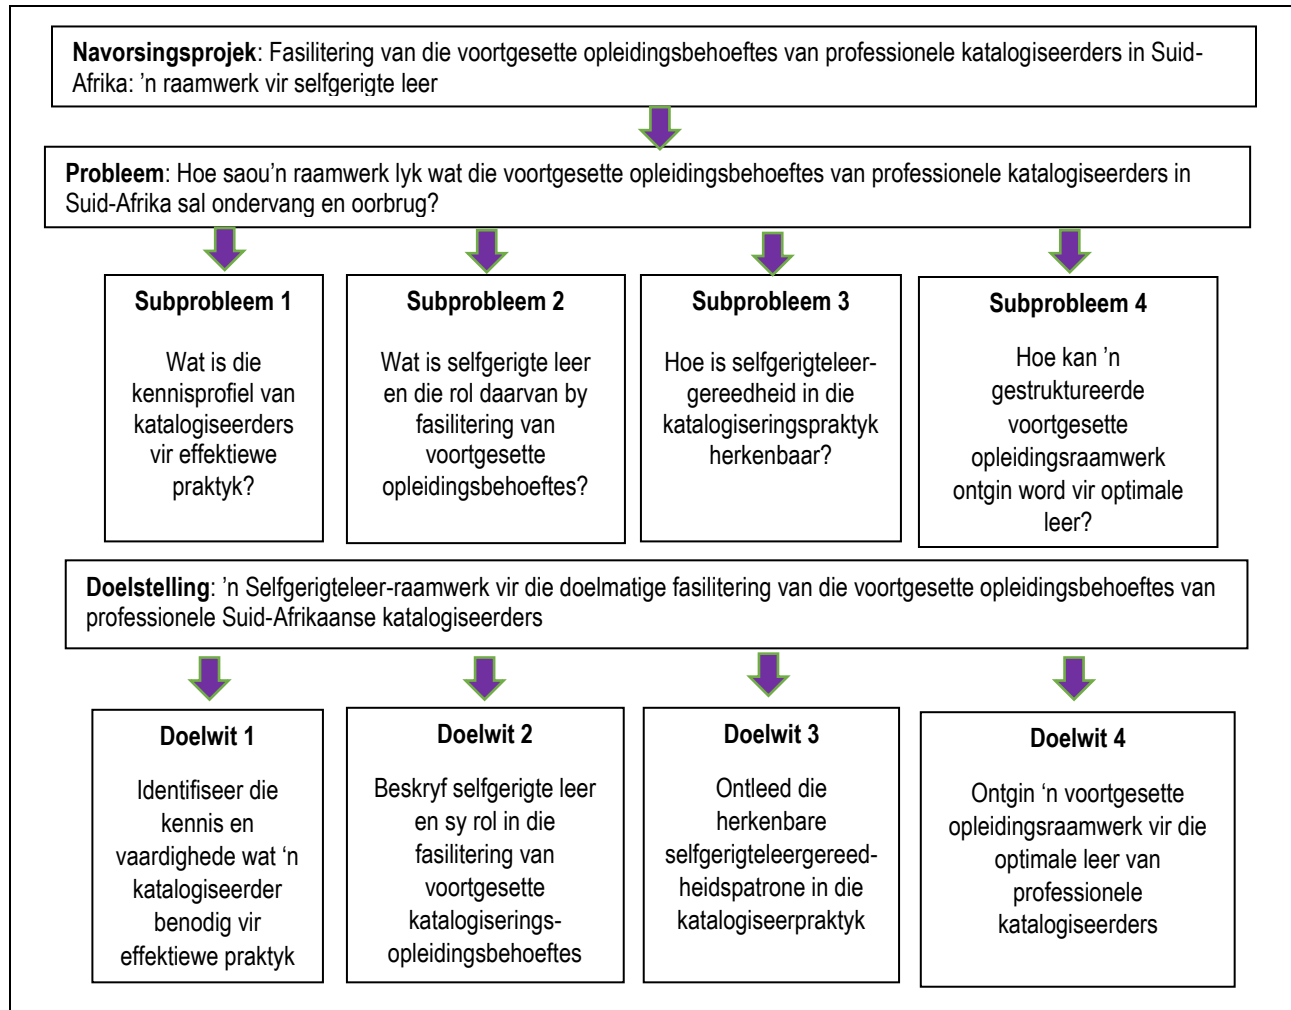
**Navorsingsprojek**: Fasilitering van die voortgesette opleidingsbehoeftes van professionele katalogiseerders in Suid-Afrika: 'n raamwerk vir selfgerigte leer

**Probleem**: Hoe saou'n raamwerk lyk wat die voortgesette opleidingsbehoeftes van professionele katalogiseerders in Suid-Afrika sal ondervang en oorbrug?

**Subprobleem 1**

Wat is die kennisprofiel van katalogiseerders vir effektiewe praktyk?

**Subprobleem 2**

Wat is selfgerigte leer en die rol daarvan by fasilitering van voortgesette opleidingsbehoeftes?

**Subprobleem 3**

Hoe is selfgerigteleer-gereedheid in die katalogiseringspraktyk herkenbaar?

**Subprobleem 4**

Hoe kan 'n gestruktureerde voortgesette opleidingsraamwerk ontgin word vir optimale leer?

**Doelstelling**: 'n Selfgerigteleer-raamwerk vir die doelmatige fasilitering van die voortgesette opleidingsbehoeftes van professionele Suid-Afrikaanse katalogiseerders

**Doelwit 1**

Identifiseer die kennis en vaardighede wat 'n katalogiseerder benodig vir effektiewe praktyk

**Doelwit 2**

Beskryf selfgerigte leer en sy rol in die fasilitering van voortgesette katalogiseringsopleidingsbehoeftes

**Doelwit 3**

Ontleed die herkenbare selfgerigteleergereedheidspatrone in die katalogiseerpraktyk

**Doelwit 4**

Ontgin 'n voortgesette opleidingsraamwerk vir die optimale leer van professionele katalogiseerders